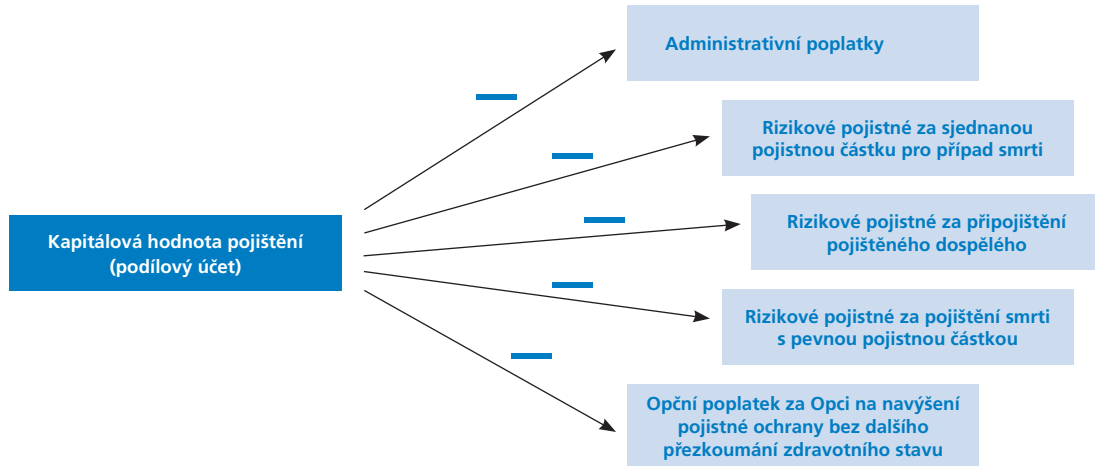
Kapitálová hodnota pojištění (podílový účet)

Administrativní poplatky

Rizikové pojistné za sjednanou pojistnou částku pro případ smrti

Rizikové pojistné za připojištění pojištěného dospělého

Rizikové pojistné za pojištění smrti s pevnou pojistnou částkou

Opční poplatek za Opci na navýšení pojistné ochrany bez dalšího přezkoumání zdravotního stavu